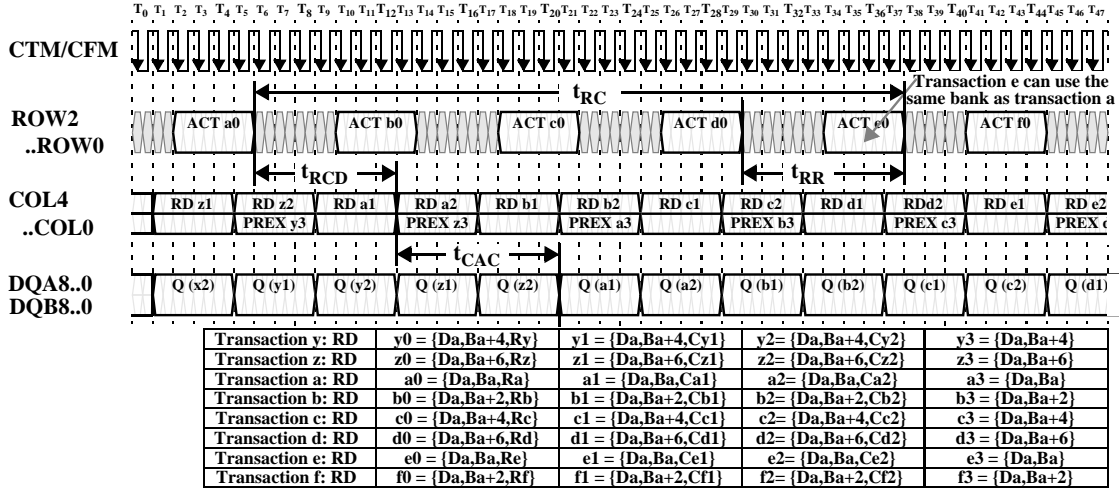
$T_0$ $T_1$ $T_2$ $T_3$ $T_4$ $T_5$ $T_6$ $T_7$ $T_8$ $T_9$ $T_{10}$ $T_{11}$ $T_{12}$ $T_{13}$ $T_{14}$ $T_{15}$ $T_{16}$ $T_{17}$ $T_{18}$ $T_{19}$ $T_{20}$ $T_{21}$ $T_{22}$ $T_{23}$ $T_{24}$ $T_{25}$ $T_{26}$ $T_{27}$ $T_{28}$ $T_{29}$ $T_{30}$ $T_{31}$ $T_{32}$ $T_{33}$ $T_{34}$ $T_{35}$ $T_{36}$ $T_{37}$ $T_{38}$ $T_{39}$ $T_{40}$ $T_{41}$ $T_{42}$ $T_{43}$ $T_{44}$ $T_{45}$ $T_{46}$ $T_{47}$

CTM/CFM

$t_{RC}$

Transaction e can use the same bank as transaction a

ROW2 ..ROW0

ACT a0 ACT b0 ACT c0 ACT d0 ACT e0 ACT f0

$t_{RCD}$ $t_{RR}$

COL4 ..COL0

RD z1 RD z2 PREX y3 RD a1 RD a2 PREX z3 RD b1 RD b2 PREX a3 RD c1 RD c2 PREX b3 RD d1 RDd2 PREX c3 RD e1 RD e2 PREX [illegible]

$t_{CAC}$

DQA8..0 DQB8..0

Q (x2) Q (y1) Q (y2) Q (z1) Q (z2) Q (a1) Q (a2) Q (b1) Q (b2) Q (c1) Q (c2) Q (d1)

| Transaction y: RD | y0 = {Da,Ba+4,Ry} | y1 = {Da,Ba+4,Cy1} | y2= {Da,Ba+4,Cy2} | y3 = {Da,Ba+4} |
|---|---|---|---|---|
| Transaction z: RD | z0 = {Da,Ba+6,Rz} | z1 = {Da,Ba+6,Cz1} | z2= {Da,Ba+6,Cz2} | z3 = {Da,Ba+6} |
| Transaction a: RD | a0 = {Da,Ba,Ra} | a1 = {Da,Ba,Ca1} | a2= {Da,Ba,Ca2} | a3 = {Da,Ba} |
| Transaction b: RD | b0 = {Da,Ba+2,Rb} | b1 = {Da,Ba+2,Cb1} | b2= {Da,Ba+2,Cb2} | b3 = {Da,Ba+2} |
| Transaction c: RD | c0 = {Da,Ba+4,Rc} | c1 = {Da,Ba+4,Cc1} | c2= {Da,Ba+4,Cc2} | c3 = {Da,Ba+4} |
| Transaction d: RD | d0 = {Da,Ba+6,Rd} | d1 = {Da,Ba+6,Cd1} | d2= {Da,Ba+6,Cd2} | d3 = {Da,Ba+6} |
| Transaction e: RD | e0 = {Da,Ba,Re} | e1 = {Da,Ba,Ce1} | e2= {Da,Ba,Ce2} | e3 = {Da,Ba} |
| Transaction f: RD | f0 = {Da,Ba+2,Rf} | f1 = {Da,Ba+2,Cf1} | f2= {Da,Ba+2,Cf2} | f3 = {Da,Ba+2} |